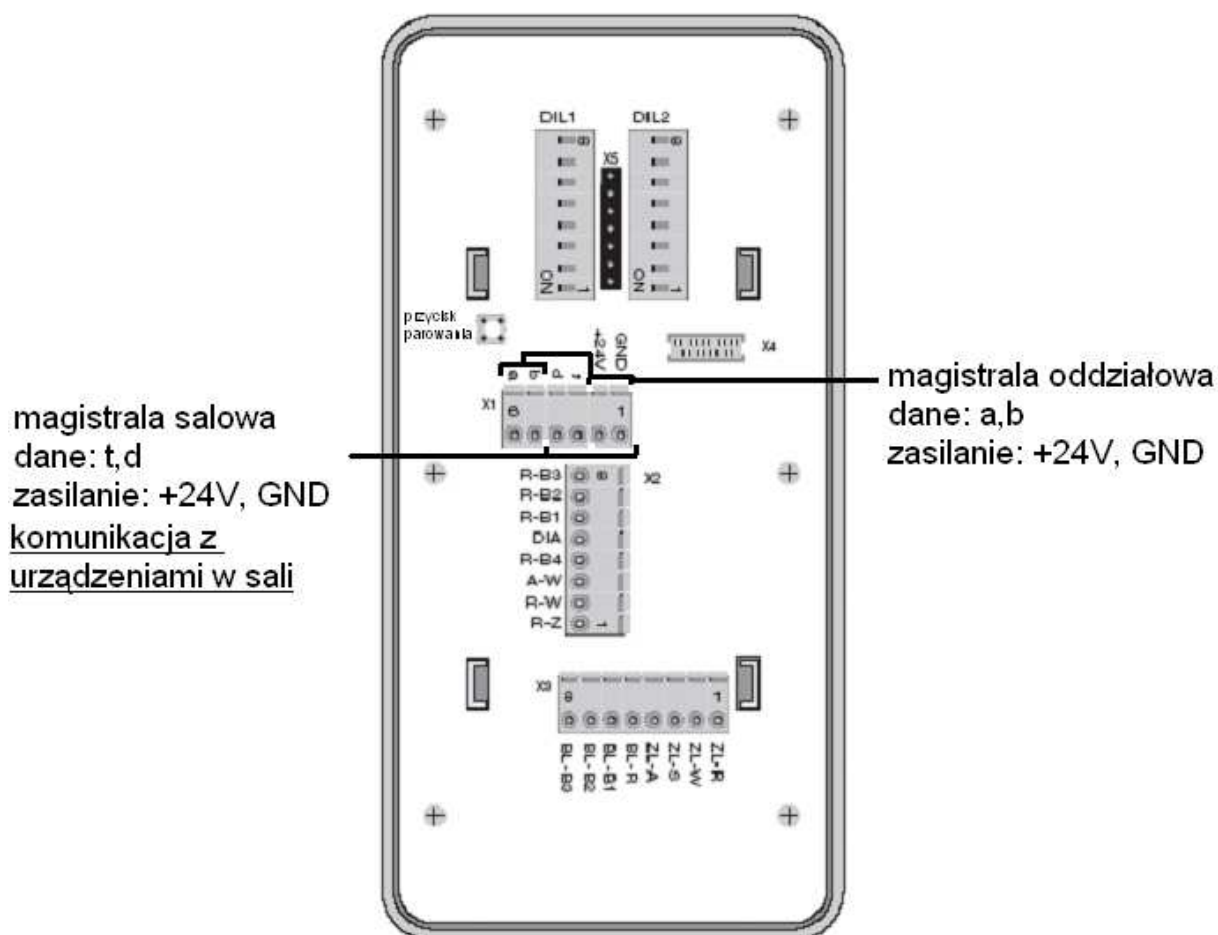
DIL1

DIL2

X5

ON 1

ON 1

przycisk parowania

+24V

GND

X4

a b d t

X1

6

1

magistrala oddziałowa
dane: a,b
zasilanie: +24V, GND

magistrala salowa
dane: t,d
zasilanie: +24V, GND
komunikacja z urządzeniami w sali

R-B3
R-B2
R-B1
DIA
R-B4
A-W
R-W
R-Z

8

X2

1

X3

8

1

BL-B0
BL-B2
BL-B1
BL-R
ZL-A
ZL-S
ZL-W
ZL-R